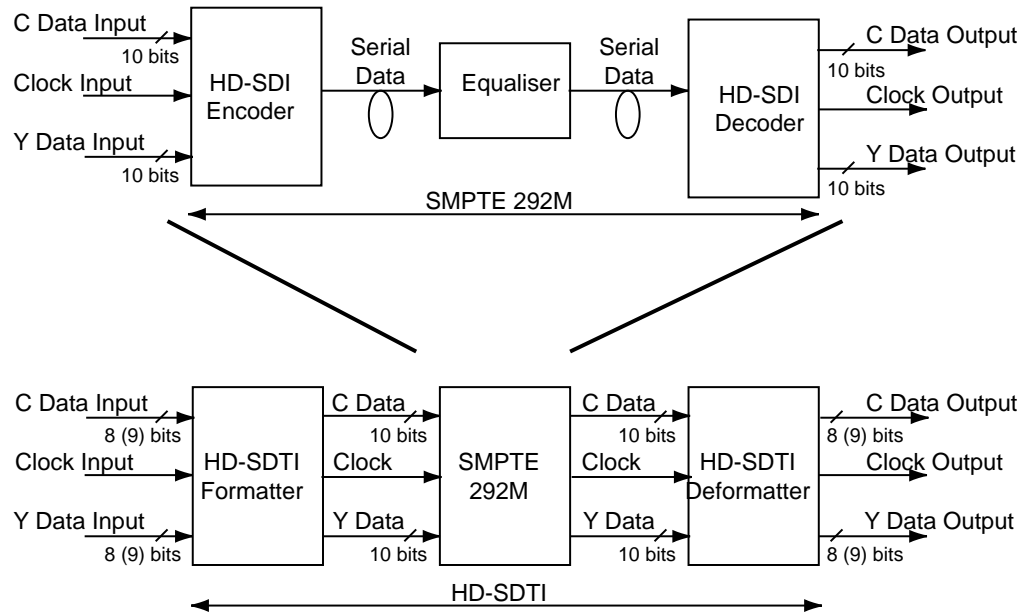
C Data Input
10 bits
Clock Input
Y Data Input
10 bits
HD-SDI Encoder
Serial Data
Equaliser
Serial Data
HD-SDI Decoder
C Data Output
10 bits
Clock Output
Y Data Output
10 bits
SMPTE 292M

C Data Input
8 (9) bits
Clock Input
Y Data Input
8 (9) bits
HD-SDTI Formatter
C Data
10 bits
Clock
Y Data
10 bits
SMPTE 292M
C Data
10 bits
Clock
Y Data
10 bits
HD-SDTI Deformatter
C Data Output
8 (9) bits
Clock Output
Y Data Output
8 (9) bits
HD-SDTI